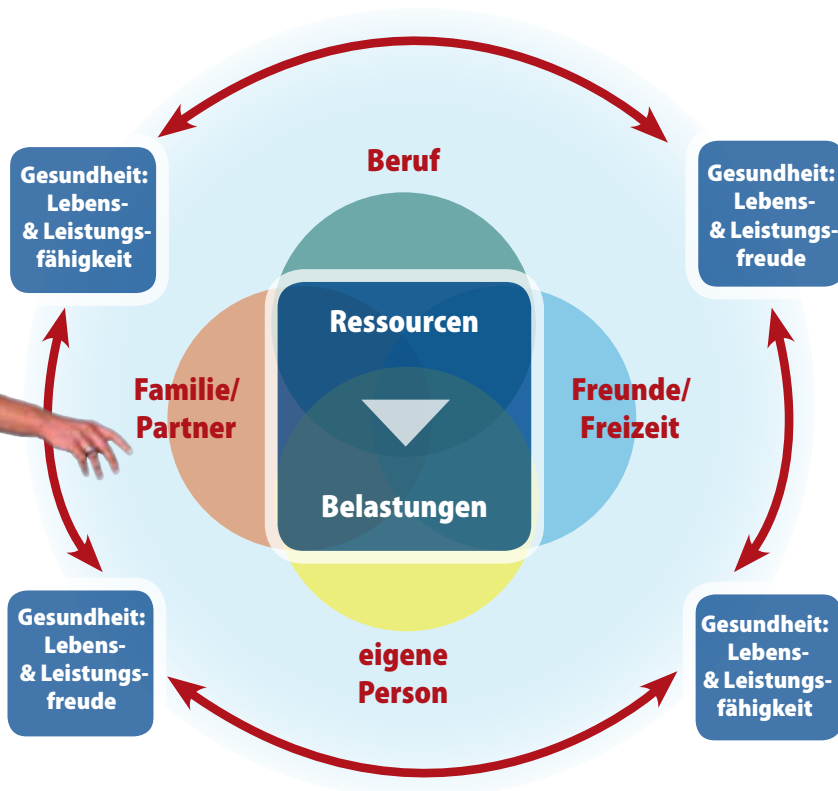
Gesundheit: Lebens- & Leistungsfähigkeit

Beruf

Gesundheit: Lebens- & Leistungsfreude

Ressourcen

Familie/ Partner

Freunde/ Freizeit

Belastungen

Gesundheit: Lebens- & Leistungsfreude

eigene Person

Gesundheit: Lebens- & Leistungsfähigkeit